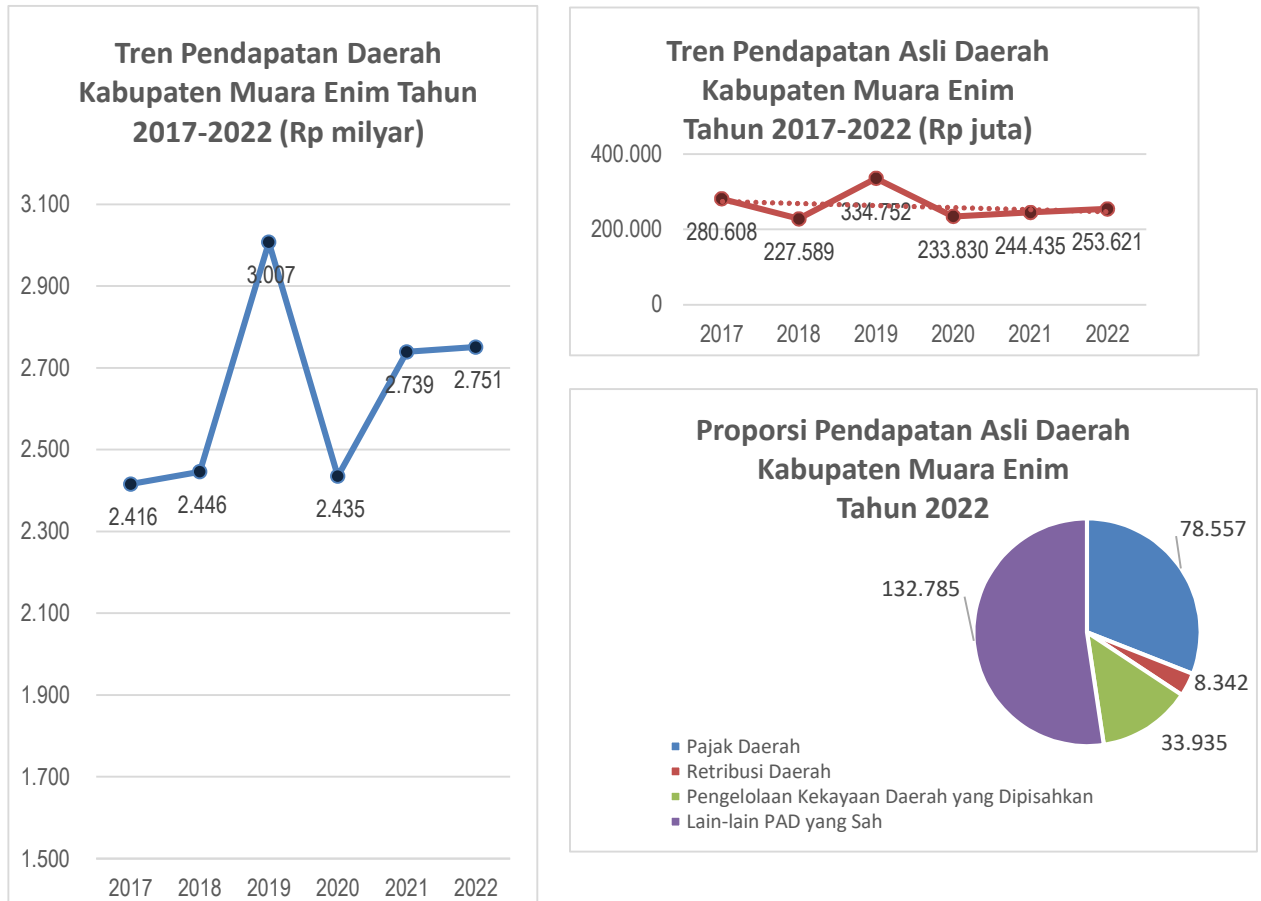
Tren Pendapatan Daerah Kabupaten Muara Enim Tahun 2017-2022 (Rp milyar)

3.100
2.900
2.700
2.500
2.300
2.100
1.900
1.700
1.500

2.416
2.446
3.007
2.435
2.739
2.751

2017 2018 2019 2020 2021 2022

Tren Pendapatan Asli Daerah Kabupaten Muara Enim Tahun 2017-2022 (Rp juta)

400.000
200.000
0

280.608
227.589
334.752
233.830
244.435
253.621

2017 2018 2019 2020 2021 2022

Proporsi Pendapatan Asli Daerah Kabupaten Muara Enim Tahun 2022

78.557
8.342
33.935
132.785

Pajak Daerah
Retribusi Daerah
Pengelolaan Kekayaan Daerah yang Dipisahkan
Lain-lain PAD yang Sah